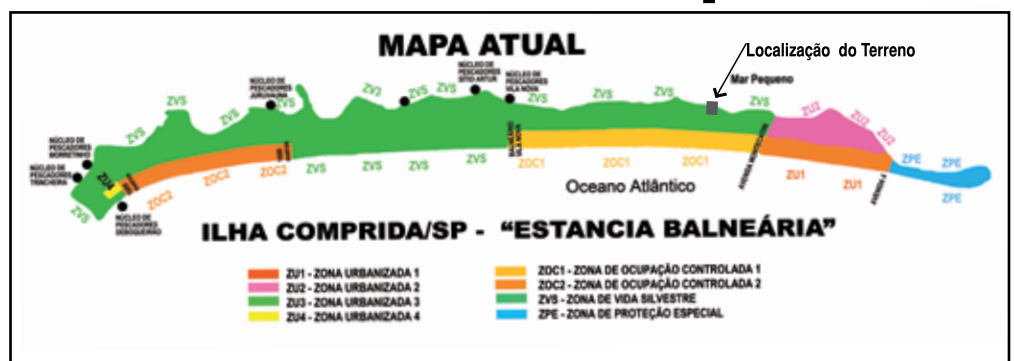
MAPA ATUAL

Localização do Terreno

Mar Pequeno

NÚCLEO DE PESCADORES JURUVAÚVA

NÚCLEO DE PESCADORES SÍTIO ARTUR

NÚCLEO DE PESCADORES VILA NOVA

NÚCLEO DE PESCADORES BORRETINHO

NÚCLEO DE PESCADORES TRINCHEIRA

NÚCLEO DE PESCADORES BOGUEIRÃO

ZVS ZVS ZVS ZVS ZVS ZVS ZVS ZVS ZVS ZVS ZVS ZVS ZVS ZVS ZVS

ZU2 ZU2 ZU2

ZU4

ZOC2 ZOC2 ZOC2

ZOC1 ZOC1 ZOC1

ZU1 ZU1

ZPE ZPE ZPE

Oceano Atlântico

ILHA COMPRIDA/SP - "ESTANCIA BALNEÁRIA"

ZU1 - ZONA URBANIZADA 1
ZU2 - ZONA URBANIZADA 2
ZU3 - ZONA URBANIZADA 3
ZU4 - ZONA URBANIZADA 4

ZOC1 - ZONA DE OCUPAÇÃO CONTROLADA 1
ZOC2 - ZONA DE OCUPAÇÃO CONTROLADA 2
ZVS - ZONA DE VIDA SILVESTRE
ZPE - ZONA DE PROTEÇÃO ESPECIAL